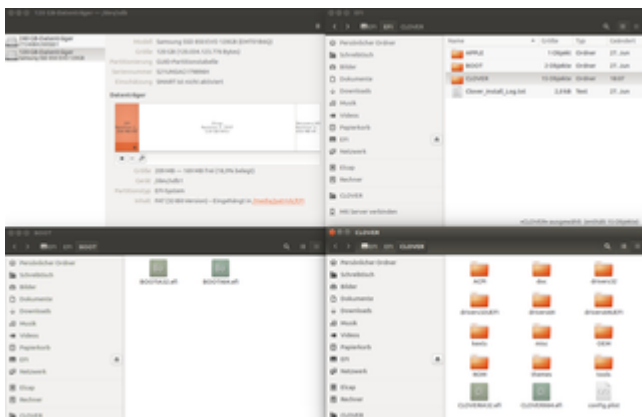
128 GB-Datenträger — /dev/sda

128 GB-Datenträger

Modell Samsung SSD 850 EVO 120GB

Größe 120 GB

Partitionierung GUID-Partitionstabelle

Datenträger

Größe 200 MB

Inhalt FAT (32-Bit-Version) — Eingehängt in

EFI

Persönlicher Ordner

Schreibtisch

Bilder

Dokumente

Downloads

Musik

Videos

Papierkorb

EFI

Netzwerk

Elcap

Rechner

CLOVER

Mit Server verbinden

| Name | Größe | Typ | Geändert |
|---|---|---|---|
| APPLE | 1 Objekt | Ordner | 27. Jun |
| BOOT | 2 Objekte | Ordner | 27. Jun |
| CLOVER | 13 Objekte | Ordner | 18:07 |
| Clover_Install_Log.txt | 3,3 kB | Text | 27. Jun |

»CLOVER« ausgewählt (enthält 13 Objekte)

BOOT

EFI BOOT

Persönlicher Ordner

Schreibtisch

Bilder

Dokumente

Downloads

Musik

Videos

Papierkorb

EFI

Netzwerk

Elcap

Rechner

CLOVER

BOOTIA32.efi

BOOTX64.efi

CLOVER

EFI CLOVER

Persönlicher Ordner

Schreibtisch

Bilder

Dokumente

Downloads

Musik

Videos

Papierkorb

EFI

Netzwerk

Elcap

Rechner

CLOVER

ACPI

doc

drivers32

drivers32UEFI

drivers64

drivers64UEFI

kexts

misc

OEM

ROM

themes

tools

CLOVERIA32.efi

CLOVERX64.efi

config.plist